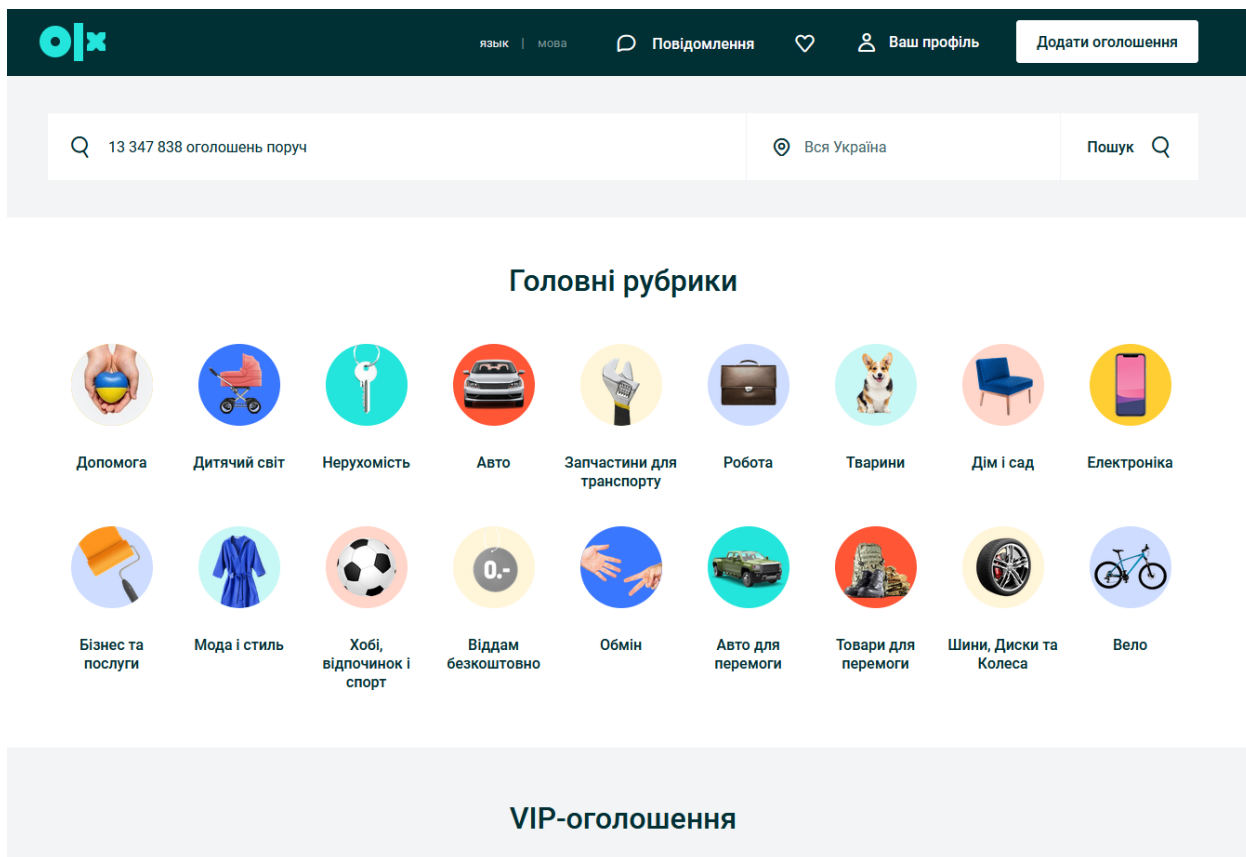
olx

язык | мова

Повідомлення

Ваш профіль

Додати оголошення

13 347 838 оголошень поруч

Вся Україна

Пошук

Головні рубрики

Допомога

Дитячий світ

Нерухомість

Авто

Запчастини для транспорту

Робота

Тварини

Дім і сад

Електроніка

Бізнес та послуги

Мода і стиль

Хобі, відпочинок і спорт

0.-

Віддам безкоштовно

Обмін

Авто для перемоги

Товари для перемоги

Шини, Диски та Колеса

Вело

VIP-оголошення